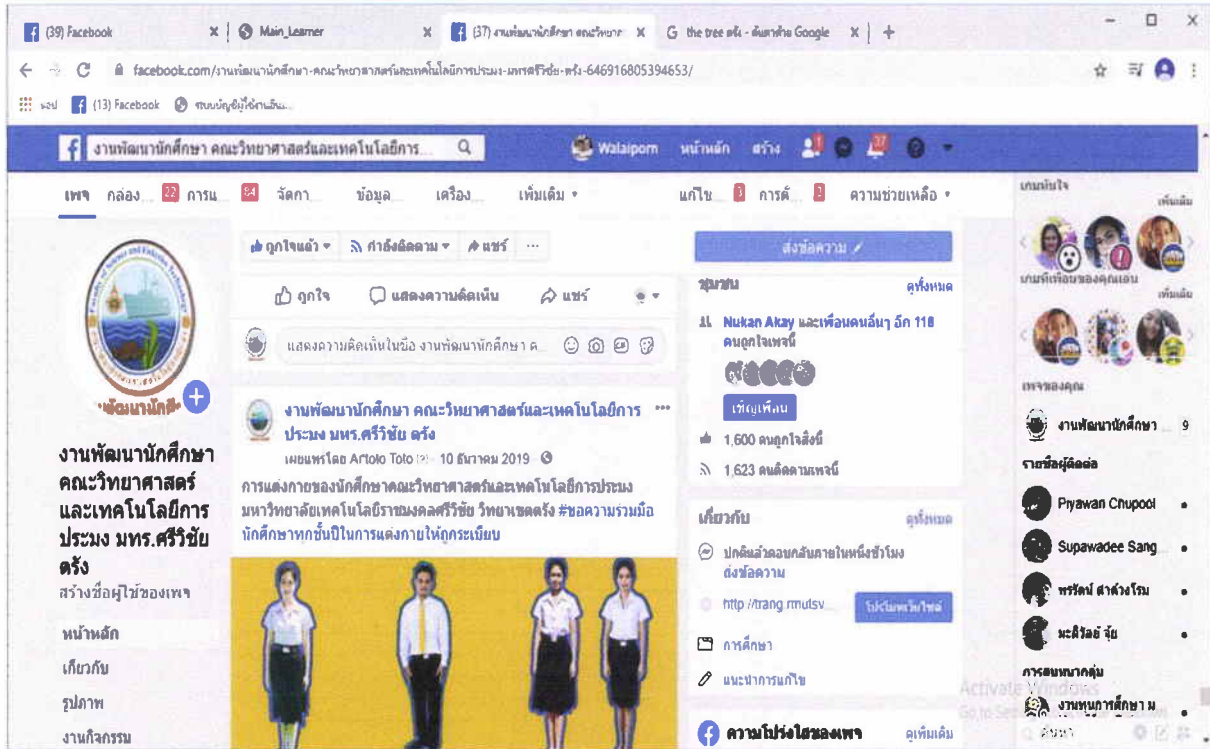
(39) Facebook × Main_Learner × (37) งานพัฒนานักศึกษา คณะวิทยาศ × G the tree ตรัง - ค้นหาด้วย Google × +

facebook.com/งานพัฒนานักศึกษา-คณะวิทยาศาสตร์และเทคโนโลยีการประมง-มทรศรีวิชัย-ตรัง-646916805394653/

แอป (13) Facebook ระบบบัญชีผู้ใช้งานอิน...

งานพัฒนานักศึกษา คณะวิทยาศาสตร์และเทคโนโลยีการ... Walaiporn หน้าหลัก สร้าง

เพจ กล่อง... 22 การแ... 64 จัดกา... ข้อมูล... เครื่อง... เพิ่มเติม ▾ แก้ไข... 1 การตั้ง... 2 ความช่วยเหลือ ▾

ถูกใจแล้ว ▾ กำลังติดตาม ▾ แชร์ ...

ถูกใจ แสดงความคิดเห็น แชร์

แสดงความคิดเห็นในชื่อ งานพัฒนานักศึกษา ค...

งานพัฒนานักศึกษา คณะวิทยาศาสตร์และเทคโนโลยีการประมง มทร.ศรีวิชัย ตรัง

เผยแพร่โดย Artoto Toto · 10 ธันวาคม 2019 ·

การแต่งกายของนักศึกษาคณะวิทยาศาสตร์และเทคโนโลยีการประมง มหาวิทยาลัยเทคโนโลยีราชมงคลศรีวิชัย วิทยาเขตตรัง #ขอความร่วมมือนักศึกษาทุกชั้นปีในการแต่งกายให้ถูกระเบียบ

พัฒนานักศึ

งานพัฒนานักศึกษา คณะวิทยาศาสตร์และเทคโนโลยีการประมง มทร.ศรีวิชัย ตรัง

สร้างชื่อผู้ใช้ของเพจ

หน้าหลัก
เกี่ยวกับ
รูปภาพ
งานกิจกรรม

ส่งข้อความ

ชุมชน ดูทั้งหมด

Nukan Akay และเพื่อนคนอื่นๆ อีก 118 คนถูกใจเพจนี้

เชิญเพื่อน

1,600 คนถูกใจสิ่งนี้

1,623 คนติดตามเพจนี้

เกี่ยวกับ ดูทั้งหมด

ปกติแล้วตอบกลับภายในหนึ่งชั่วโมง ส่งข้อความ

http://trang.rmutsv...

โปรโมทเว็บไซต์

การศึกษา

แนะนำการแก้ไข

ความโปร่งใสของเพจ ดูเพิ่มเติม

เกมยอดนิยม เพิ่มเติม

เกมที่เพื่อนของคุณเล่น เพิ่มเติม

เพจของคุณ

งานพัฒนานักศึกษา 9

รายชื่อผู้ติดต่อ

Piyawan Chupool
Supawadee Sang
พรรัตน์ ศาล่วงโรม
มะลิวัลย์ จุ้ย

การสนทนากลุ่ม

งานทุนการศึกษา ม

Activate Windows
Go to Settings

ค้นหา